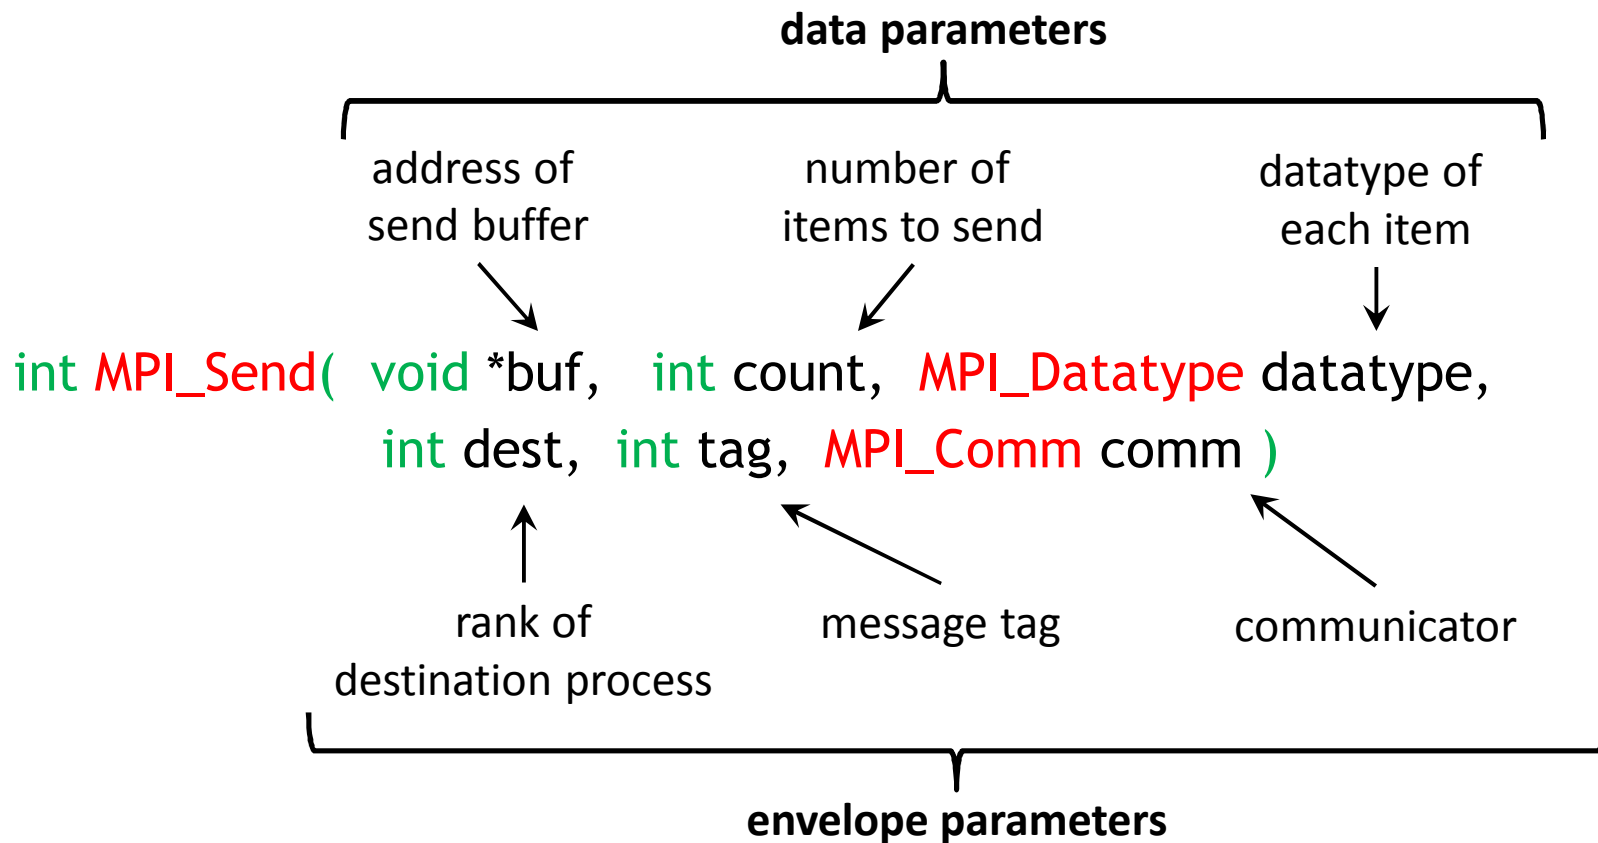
data parameters

address of send buffer

number of items to send

datatype of each item

int MPI_Send( void *buf, int count, MPI_Datatype datatype,
int dest, int tag, MPI_Comm comm )

rank of destination process

message tag

communicator

envelope parameters